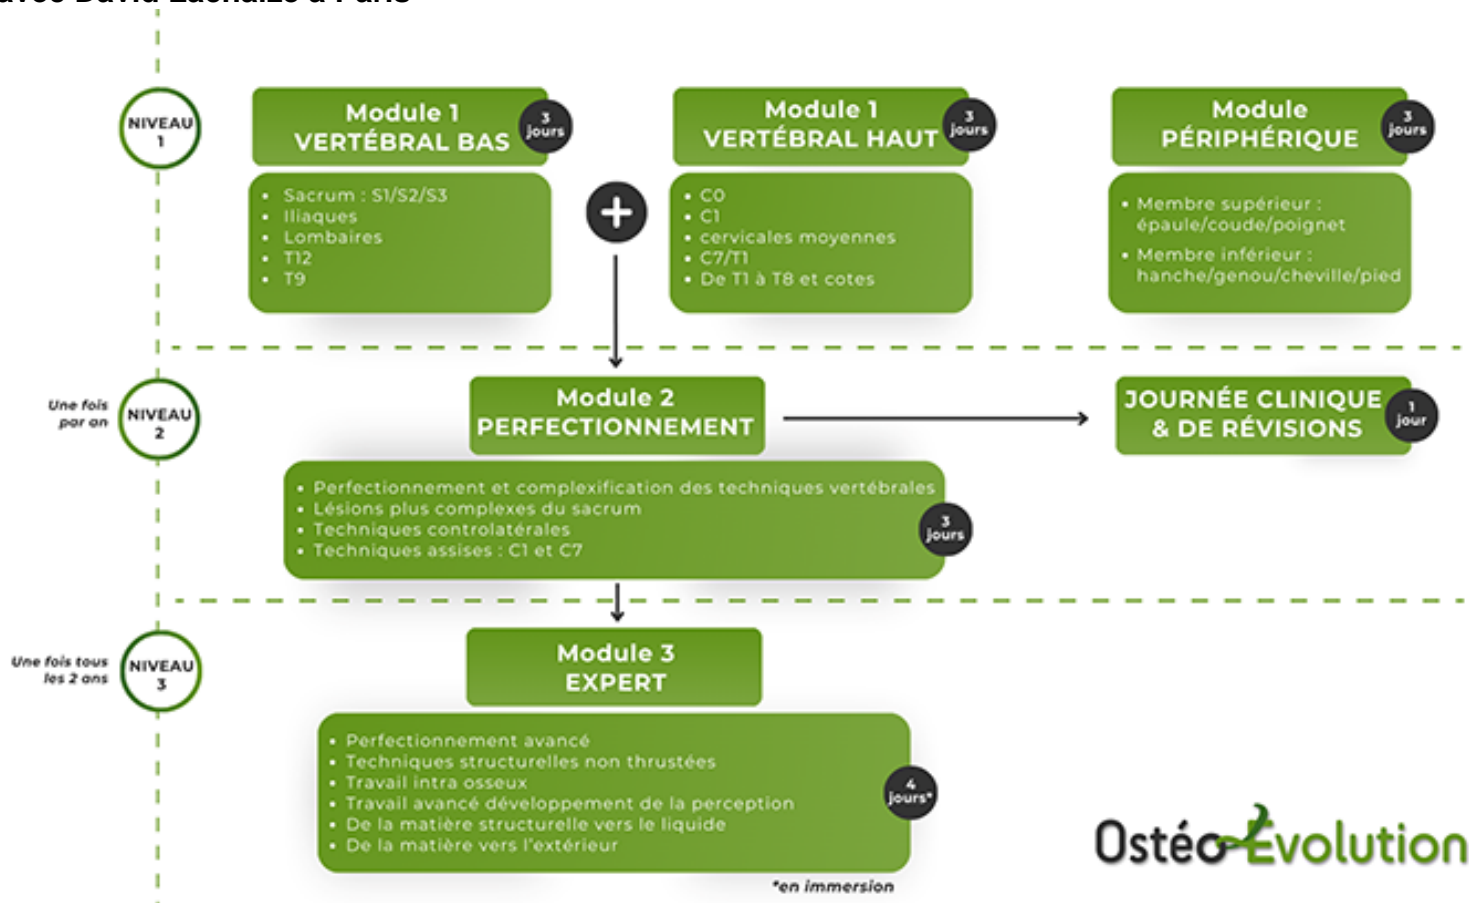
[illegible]

NIVEAU 1

Module 1
VERTÉBRAL BAS
3 jours

• Sacrum : S1/S2/S3
• Iliaques
• Lombaires
• T12
• T9

Module 1
VERTÉBRAL HAUT
3 jours

• C0
• C1
• cervicales moyennes
• C7/T1
• De T1 à T8 et cotes

Module
PÉRIPHÉRIQUE
3 jours

• Membre supérieur : épaule/coude/poignet
• Membre inférieur : hanche/genou/cheville/pied

Une fois par an
NIVEAU 2

Module 2
PERFECTIONNEMENT

JOURNÉE CLINIQUE & DE RÉVISIONS
1 jour

• Perfectionnement et complexification des techniques vertébrales
• Lésions plus complexes du sacrum
• Techniques controlatérales
• Techniques assises : C1 et C7
3 jours

Une fois tous les 2 ans
NIVEAU 3

Module 3
EXPERT

• Perfectionnement avancé
• Techniques structurelles non thrustées
• Travail intra osseux
• Travail avancé développement de la perception
• De la matière structurelle vers le liquide
• De la matière vers l'extérieur
4 jours*

*en immersion

OstéoÉvolution